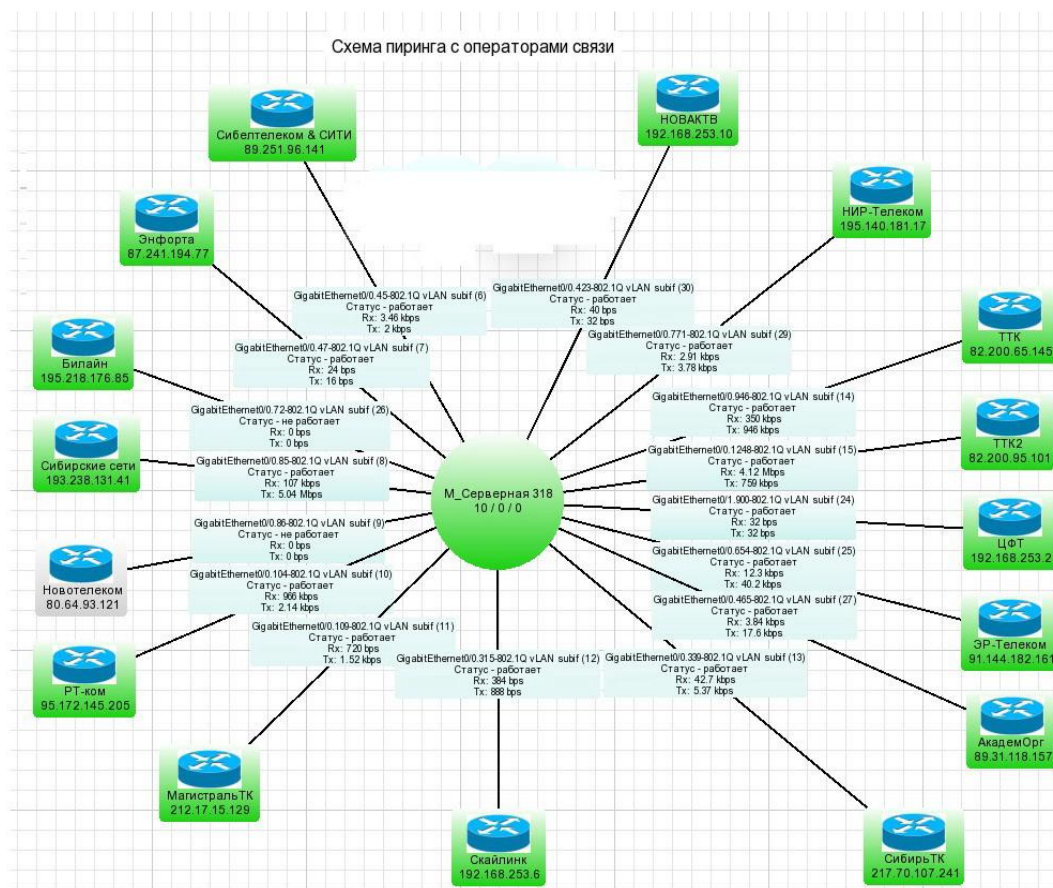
Схема пиринга с операторами связи

Сибелтелеком & СИТИ
89.251.96.141

НОВАКТВ
192.168.253.10

НИР-Телеком
195.140.181.17

Энфорта
87.241.194.77

TTK
82.200.65.145

Билайн
195.218.176.85

TTK2
82.200.95.101

Сибирские сети
193.238.131.41

ЦФТ
192.168.253.2

Новотелеком
80.64.93.121

ЭР-Телеком
91.144.182.161

РТ-ком
95.172.145.205

АкадемОрг
89.31.118.157

МагистральТК
212.17.15.129

Скайлинк
192.168.253.6

СибирьТК
217.70.107.241

M_Серверная 318
10 / 0 / 0

GigabitEthernet0/0.45-802.1Q vLAN subif (6)
Статус - работает
Rx: 3.46 kbps
Tx: 2 kbps

GigabitEthernet0/0.423-802.1Q vLAN subif (30)
Статус - работает
Rx: 40 bps
Tx: 32 bps

GigabitEthernet0/0.771-802.1Q vLAN subif (29)
Статус - работает
Rx: 2.91 kbps
Tx: 3.78 kbps

GigabitEthernet0/0.47-802.1Q vLAN subif (7)
Статус - работает
Rx: 24 bps
Tx: 16 bps

GigabitEthernet0/0.946-802.1Q vLAN subif (14)
Статус - работает
Rx: 350 kbps
Tx: 946 kbps

GigabitEthernet0/0.72-802.1Q vLAN subif (26)
Статус - не работает
Rx: 0 bps
Tx: 0 bps

GigabitEthernet0/0.1248-802.1Q vLAN subif (15)
Статус - работает
Rx: 4.12 Mbps
Tx: 759 kbps

GigabitEthernet0/0.85-802.1Q vLAN subif (8)
Статус - работает
Rx: 107 kbps
Tx: 5.04 Mbps

GigabitEthernet0/1.900-802.1Q vLAN subif (24)
Статус - работает
Rx: 32 bps
Tx: 32 bps

GigabitEthernet0/0.86-802.1Q vLAN subif (9)
Статус - не работает
Rx: 0 bps
Tx: 0 bps

GigabitEthernet0/0.654-802.1Q vLAN subif (25)
Статус - работает
Rx: 12.3 kbps
Tx: 40.2 kbps

GigabitEthernet0/0.104-802.1Q vLAN subif (10)
Статус - работает
Rx: 966 kbps
Tx: 2.14 kbps

GigabitEthernet0/0.465-802.1Q vLAN subif (27)
Статус - работает
Rx: 3.84 kbps
Tx: 17.6 kbps

GigabitEthernet0/0.109-802.1Q vLAN subif (11)
Статус - работает
Rx: 720 bps
Tx: 1.52 kbps

GigabitEthernet0/0.315-802.1Q vLAN subif (12)
Статус - работает
Rx: 384 bps
Tx: 888 bps

GigabitEthernet0/0.339-802.1Q vLAN subif (13)
Статус - работает
Rx: 42.7 kbps
Tx: 5.37 kbps